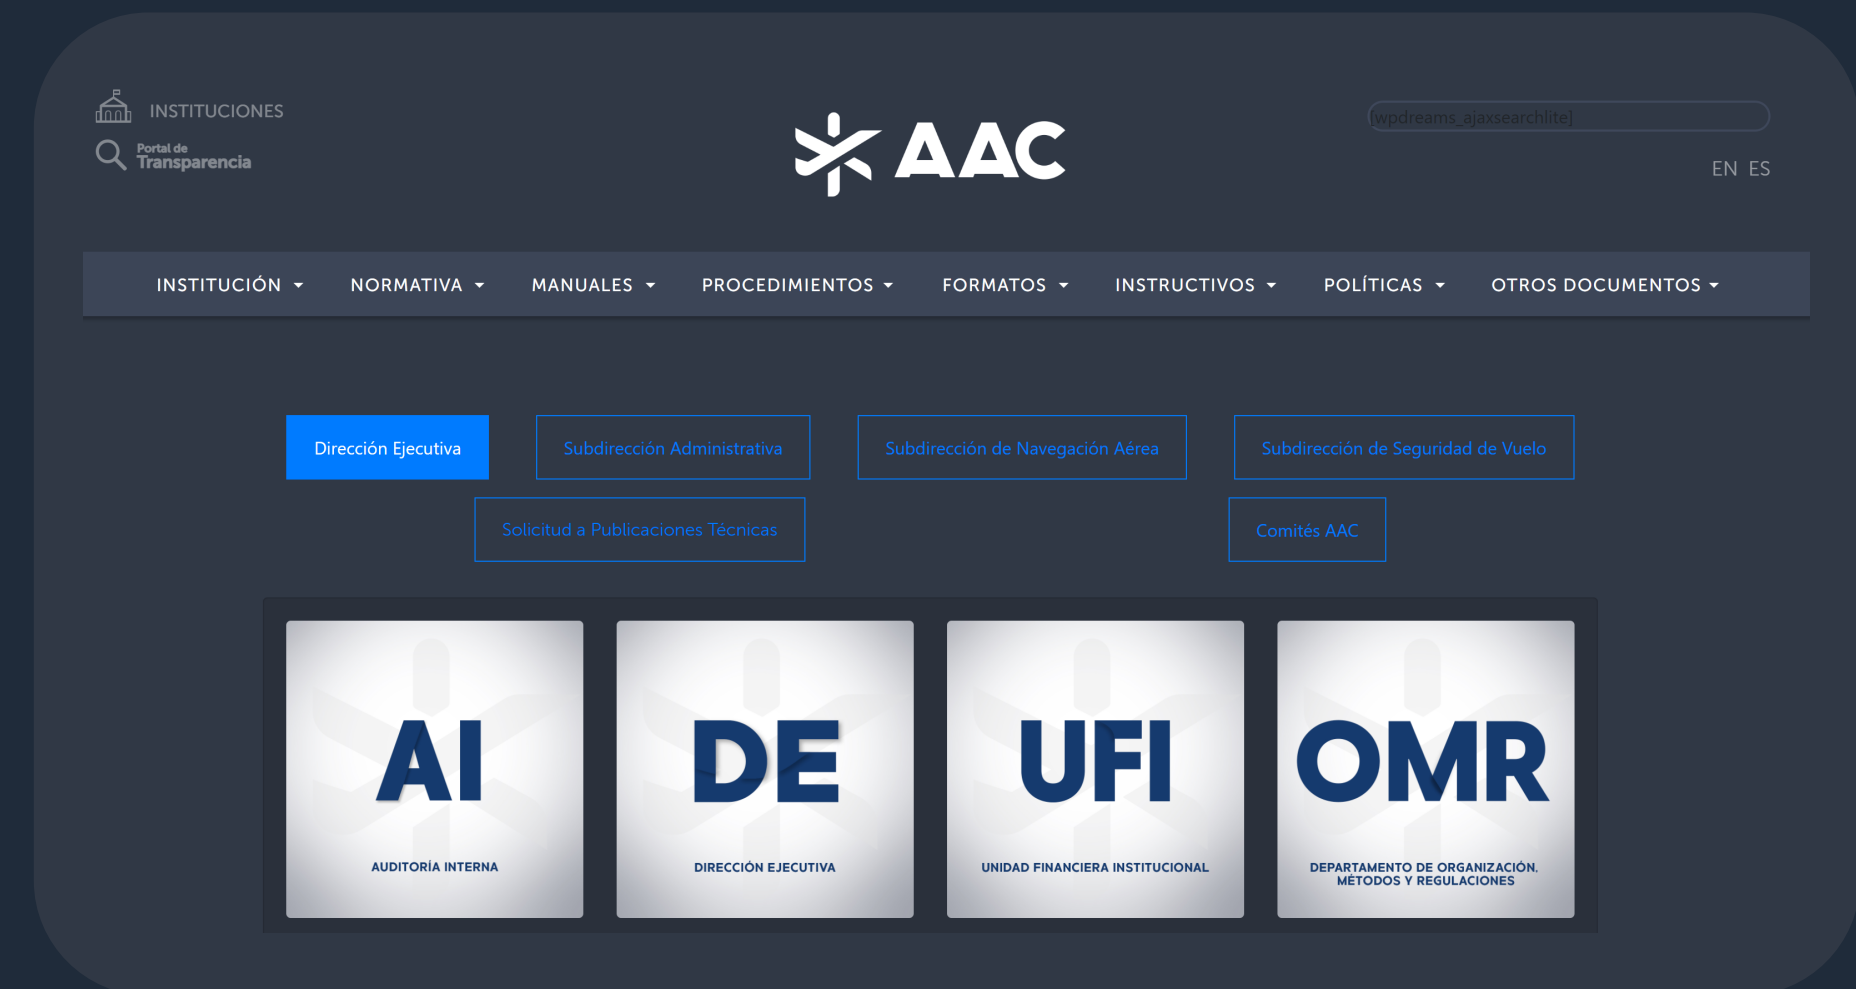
INSTITUCIONES

Portal de Transparencia

AAC

[wpdreams_ajaxsearchlite]

EN ES

INSTITUCIÓN NORMATIVA MANUALES PROCEDIMIENTOS FORMATOS INSTRUCTIVOS POLÍTICAS OTROS DOCUMENTOS

Dirección Ejecutiva

Subdirección Administrativa

Subdirección de Navegación Aérea

Subdirección de Seguridad de Vuelo

Solicitud a Publicaciones Técnicas

Comités AAC

AI
AUDITORÍA INTERNA

DE
DIRECCIÓN EJECUTIVA

UFI
UNIDAD FINANCIERA INSTITUCIONAL

OMR
DEPARTAMENTO DE ORGANIZACIÓN, MÉTODOS Y REGULACIONES